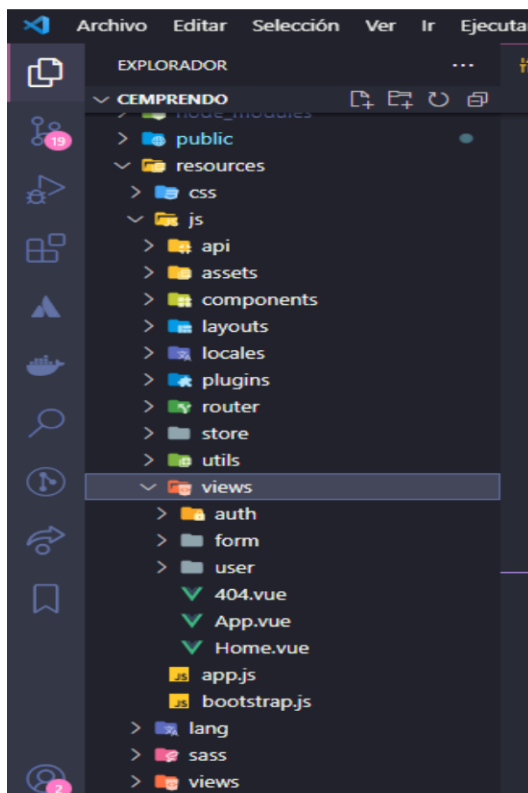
Archivo Editar Selección Ver Ir Ejecuta

EXPLORADOR ...

CEMPRENDO

node_modules

public

resources

css

js

api

assets

components

layouts

locales

plugins

router

store

utils

views

auth

form

user

404.vue

App.vue

Home.vue

app.js

bootstrap.js

lang

sass

views

19

2